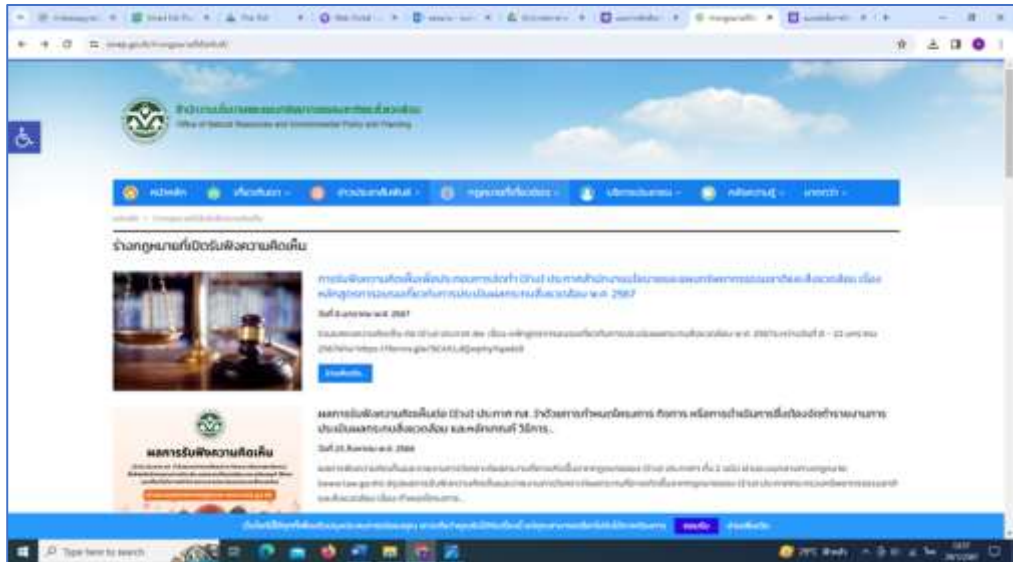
สำนักงานนโยบายและแผนทรัพยากรธรรมชาติและสิ่งแวดล้อม
Office of Natural Resources and Environmental Policy and Planning

หน้าหลัก เกี่ยวกับเรา ข่าวประชาสัมพันธ์ กฎหมายที่เกี่ยวข้อง บริการประชาชน คลังความรู้ มากกว่า

ร่างกฎหมายที่เปิดรับฟังความคิดเห็น

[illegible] 2567

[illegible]

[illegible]

ผลการรับฟังความคิดเห็นต่อ (ร่าง) ประกาศ กสส. ว่าด้วยการกำหนดโครงการ กิจการ หรือการดำเนินการซึ่งต้องจัดทำรายงานการประเมินผลกระทบสิ่งแวดล้อม และหลักเกณฑ์ วิธีการ...

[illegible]

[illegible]

ผลการรับฟังความคิดเห็น

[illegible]

Type here to search